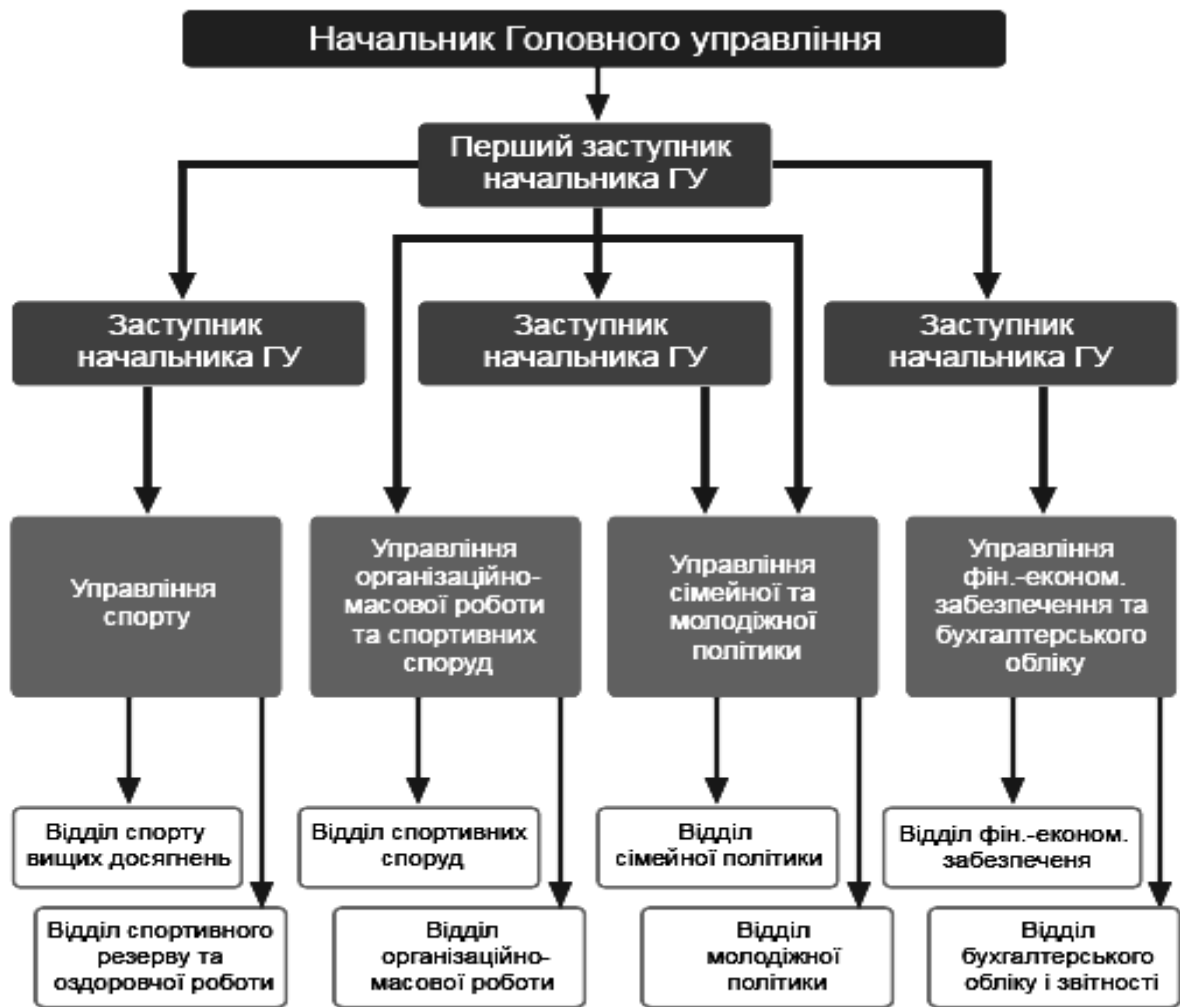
Начальник Головного управління

Перший заступник начальника ГУ

Заступник начальника ГУ

Заступник начальника ГУ

Заступник начальника ГУ

Управління спорту

Управління організаційно-масової роботи та спортивних споруд

Управління сімейної та молодіжної політики

Управління фін.-економ. забезпечення та бухгалтерського обліку

Відділ спорту вищих досягнень

Відділ спортивного резерву та оздоровчої роботи

Відділ спортивних споруд

Відділ організаційно-масової роботи

Відділ сімейної політики

Відділ молодіжної політики

Відділ фін.-економ. забезпечення

Відділ бухгалтерського обліку і звітності